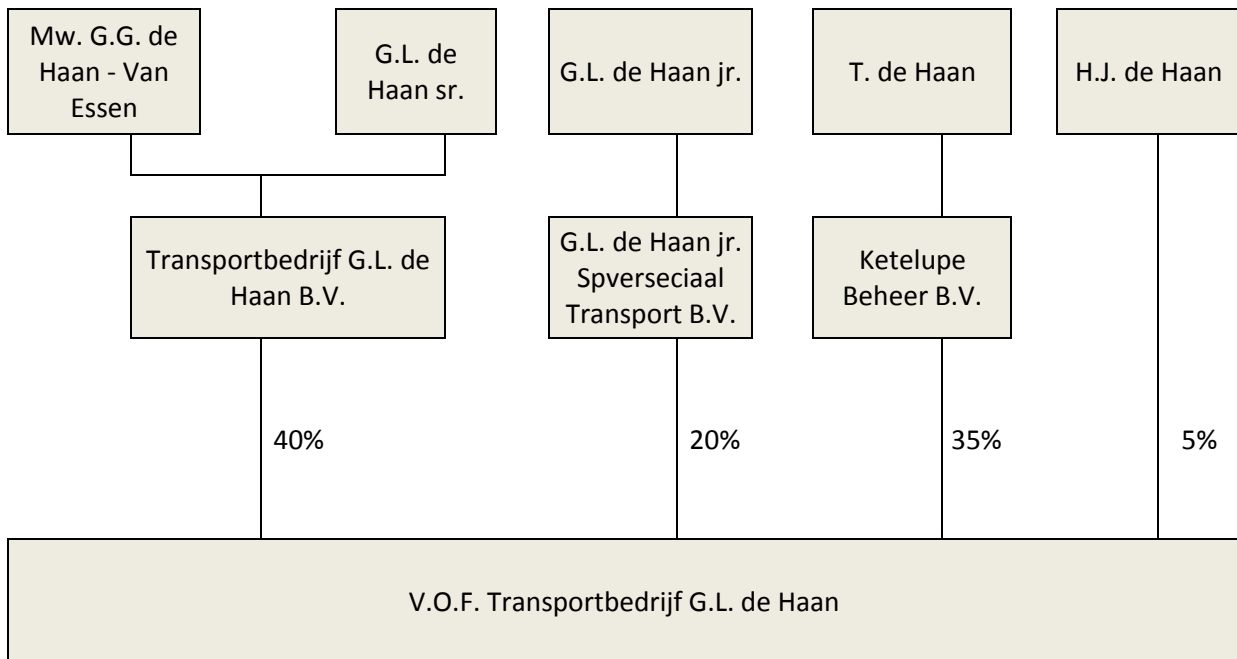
Mw. G.G. de Haan - Van Essen

G.L. de Haan sr.

G.L. de Haan jr.

T. de Haan

H.J. de Haan

Transportbedrijf G.L. de Haan B.V.

G.L. de Haan jr. Spverseciaal Transport B.V.

Ketelupe Beheer B.V.

40%

20%

35%

5%

V.O.F. Transportbedrijf G.L. de Haan